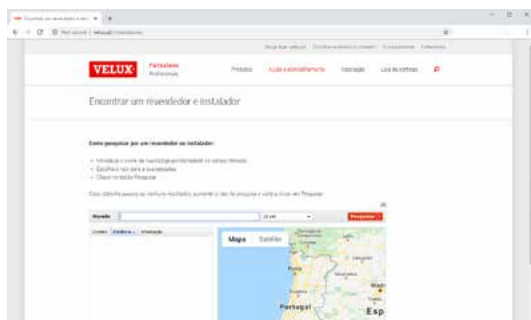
Encontrar um revendedor e instalador

VELUX

Particulares
Profissionais

Produtos
Ajuda e aconselhamento
Inspiração
Lista de compras

Encontrar um revendedor e instalador

Como pesquisar por um revendedor ou instalador:

Morada

Pesquisar

Mapa
Satélite

Portugal
Esp
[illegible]